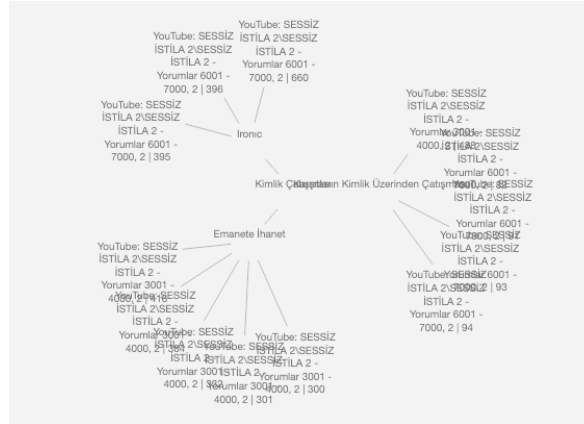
YouTube: SESSİZ İSTİLA 2\SESSİZ İSTİLA 2 - Yorumlar 6001 - 7000, 2 | 396

YouTube: SESSİZ İSTİLA 2\SESSİZ İSTİLA 2 - Yorumlar 6001 - 7000, 2 | 660

YouTube: SESSİZ İSTİLA 2\SESSİZ İSTİLA 2 - Yorumlar 6001 - 7000, 2 | 395

Ironic

Kimlik Çatışması

Kimlik Üzerinden Çatışma

YouTube: SESSİZ İSTİLA 2\SESSİZ İSTİLA 2 - Yorumlar 3001 - 4000, 2 | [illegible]

YouTube: SESSİZ İSTİLA 2\SESSİZ İSTİLA 2 - Yorumlar 6001 - 7000, 2 | 82

YouTube: SESSİZ İSTİLA 2\SESSİZ İSTİLA 2 - Yorumlar 6001 - 7000, 2 | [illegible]

YouTube: SESSİZ İSTİLA 2\SESSİZ İSTİLA 2 - Yorumlar 6001 - 7000, 2 | 93

YouTube: SESSİZ İSTİLA 2\SESSİZ İSTİLA 2 - Yorumlar 6001 - 7000, 2 | 94

Emanete İhanet

YouTube: SESSİZ İSTİLA 2\SESSİZ İSTİLA 2 - Yorumlar 3001 - 4000, 2 | 318

YouTube: SESSİZ İSTİLA 2\SESSİZ İSTİLA 2 - Yorumlar 3001 - 4000, 2 | 303

YouTube: SESSİZ İSTİLA 2\SESSİZ İSTİLA 2 - Yorumlar 3001 - 4000, 2 | 302

YouTube: SESSİZ İSTİLA 2\SESSİZ İSTİLA 2 - Yorumlar 3001 - 4000, 2 | 301

YouTube: SESSİZ İSTİLA 2\SESSİZ İSTİLA 2 - Yorumlar 3001 - 4000, 2 | 300